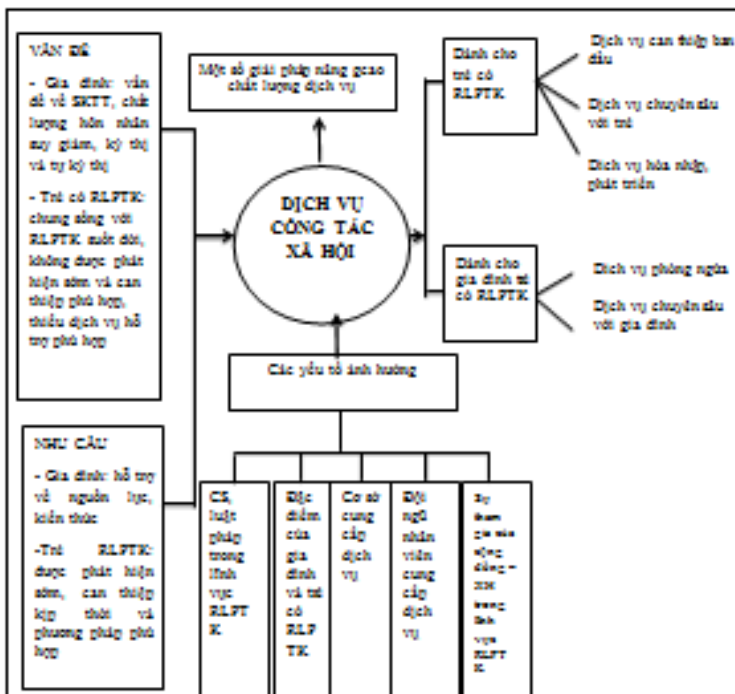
VẤN ĐỀ

- Gia đình: vấn đề về SKTT, chất lượng hôn nhân suy giảm, kỳ thị và tự kỳ thị

- Trẻ có RLPTK: chung sống với RLPTK suốt đời, không được phát hiện sớm và can thiệp phù hợp, thiếu dịch vụ hỗ trợ phù hợp

NHU CẦU

- Gia đình: hỗ trợ về nguồn lực, kiến thức

-Trẻ RLPTK: được phát hiện sớm, can thiệp kịp thời và phương pháp phù hợp

Một số giải pháp nâng cao chất lượng dịch vụ

DỊCH VỤ CÔNG TÁC XÃ HỘI

Các yếu tố ảnh hưởng

CS, luật pháp trong lĩnh vực RLPTK

Đặc điểm của gia đình và trẻ có RLPTK

Cơ sở cung cấp dịch vụ

Đội ngũ nhân viên cung cấp dịch vụ

Sự tham gia của cộng đồng – XH trong lĩnh vực RLPTK

Dành cho trẻ có RLPTK

Dịch vụ can thiệp ban đầu

Dịch vụ chuyên sâu với trẻ

Dịch vụ hòa nhập, phát triển

Dành cho gia đình trẻ có RLPTK

Dịch vụ phòng ngừa

Dịch vụ chuyên sâu với gia đình